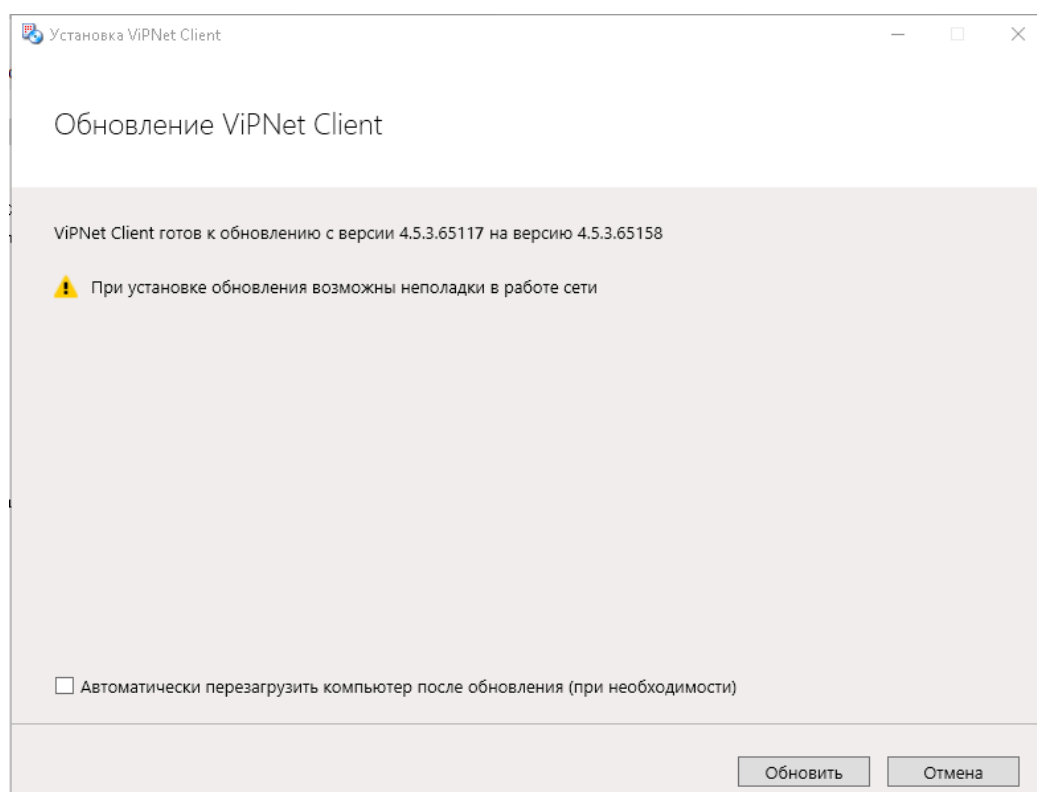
Установка ViPNet Client

Обновление ViPNet Client

ViPNet Client готов к обновлению с версии 4.5.3.65117 на версию 4.5.3.65158

При установке обновления возможны неполадки в работе сети

Автоматически перезагрузить компьютер после обновления (при необходимости)

Обновить

Отмена